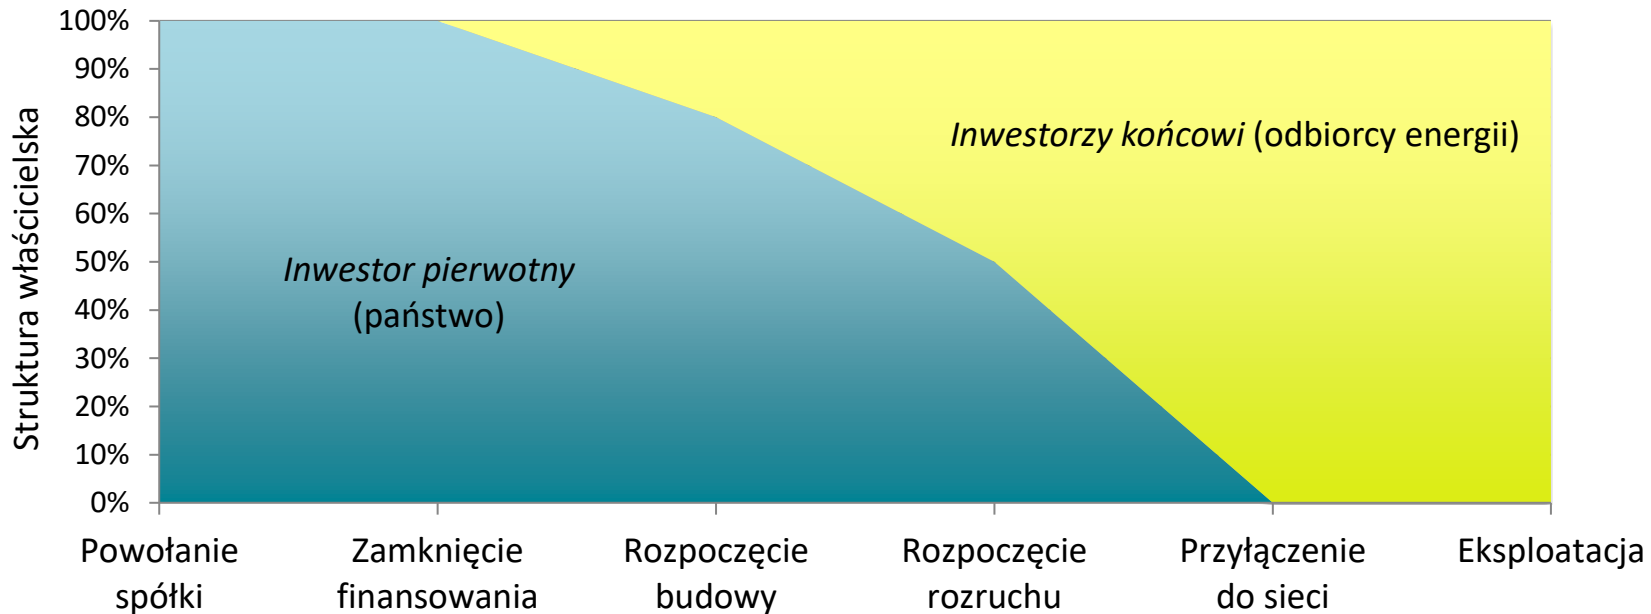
Struktura właścicielska

100%
90%
80%
70%
60%
50%
40%
30%
20%
10%
0%

Inwestorzy końcowi (odbiorcy energii)

Inwestor pierwotny (państwo)

Powołanie spółki
Zamknięcie finansowania
Rozpoczęcie budowy
Rozpoczęcie rozruchu
Przyłączenie do sieci
Eksploatacja